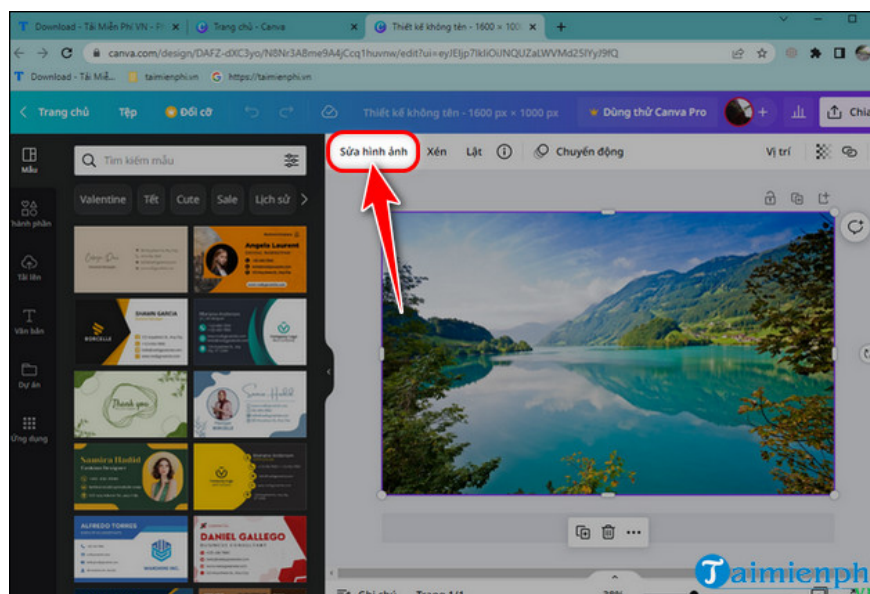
Download - Tải Miễn Phí VN - Ph
Trang chủ - Canva
Thiết kế không tên - 1600 × 100
canva.com/design/DAFZ-dXC3yo/N8Nr3ABme9A4jCcq1huvnw/edit?ui=eyJEljp7IkliOiJNQUZaLWVMd25lYyJ9fQ
Download - Tải Miễ...
taimienphi.vn
https://taimienphi.vn
Trang chủ
Tệp
Đổi cỡ
Thiết kế không tên - 1600 px × 1000 px
Dùng thử Canva Pro
Chia
Mẫu
Thành phần
Tải lên
Văn bản
Dự án
Ứng dụng
Tìm kiếm mẫu
Valentine
Tết
Cute
Sale
Lịch sử
Angela Laurent
SHAWN GARCIA
BORCELLE
Thank you
Samira Hadid
Samira Hadid
ALFREDO TORRES
DANIEL GALLEGO
Sửa hình ảnh
Xén
Lật
Chuyển động
Vị trí
Taimienph
Ghi chú
Trang 1/1
38%